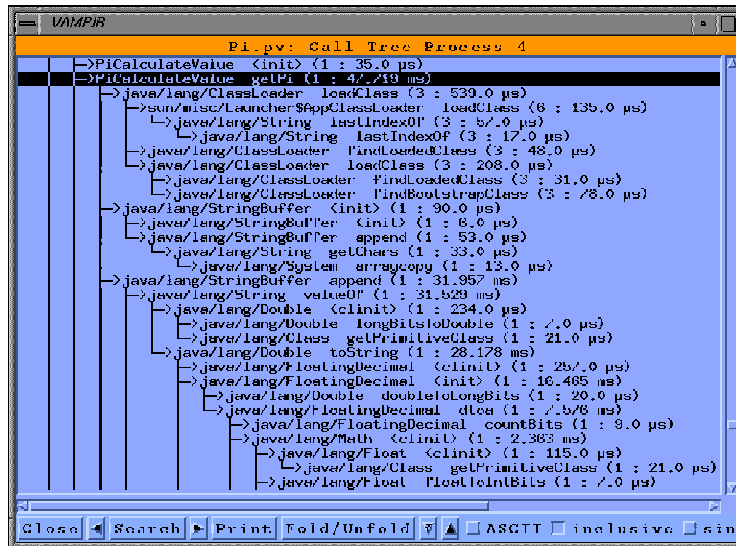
VAMPIR

Pi.pv: Call Tree Process 4

->PiCalculateValue <init> (1 : 35.0 µs)
->PiCalculateValue getPi (1 : 47.749 ms)
->java/lang/ClassLoader loadClass (3 : 539.0 µs)
->sun/misc/Launcher$AppClassLoader loadClass (6 : 135.0 µs)
->java/lang/String lastIndexOf (3 : 57.0 µs)
->java/lang/String lastIndexOf (3 : 17.0 µs)
->java/lang/ClassLoader findLoadedClass (3 : 48.0 µs)
->java/lang/ClassLoader loadClass (3 : 208.0 µs)
->java/lang/ClassLoader findLoadedClass (3 : 31.0 µs)
->java/lang/ClassLoader findBootstrapClass (3 : 78.0 µs)
->java/lang/StringBuffer <init> (1 : 90.0 µs)
->java/lang/StringBuffer <init> (1 : 6.0 µs)
->java/lang/StringBuffer append (1 : 53.0 µs)
->java/lang/String getChars (1 : 33.0 µs)
->java/lang/System arraycopy (1 : 13.0 µs)
->java/lang/StringBuffer append (1 : 31.957 ms)
->java/lang/String valueOf (1 : 31.629 ms)
->java/lang/Double <clinit> (1 : 234.0 µs)
->java/lang/Double longBitsToDouble (1 : 7.0 µs)
->java/lang/Class getPrimitiveClass (1 : 21.0 µs)
->java/lang/Double toString (1 : 28.178 ms)
->java/lang/FloatingDecimal <clinit> (1 : 267.0 µs)
->java/lang/FloatingDecimal <init> (1 : 16.465 ms)
->java/lang/Double doubleToLongBits (1 : 20.0 µs)
->java/lang/FloatingDecimal dtoa (1 : 7.576 ms)
->java/lang/FloatingDecimal countBits (1 : 9.0 µs)
->java/lang/Math <clinit> (1 : 2.363 ms)
->java/lang/Float <clinit> (1 : 115.0 µs)
->java/lang/Class getPrimitiveClass (1 : 21.0 µs)
->java/lang/Float floatToIntBits (1 : 7.0 µs)

Close Search Print Fold/Unfold ASCII inclusive sin